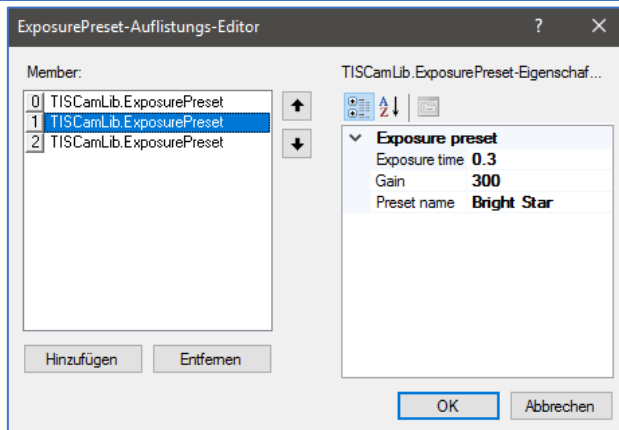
ExposurePreset-Auflistungs-Editor

?

Member:

0 TISCamLib.ExposurePreset
1 TISCamLib.ExposurePreset
2 TISCamLib.ExposurePreset

TISCamLib.ExposurePreset-Eigenschaf...

Exposure preset

| Exposure time | 0.3 |
|---|---|
| Gain | 300 |
| Preset name | Bright Star |

Hinzufügen

Entfernen

OK

Abbrechen